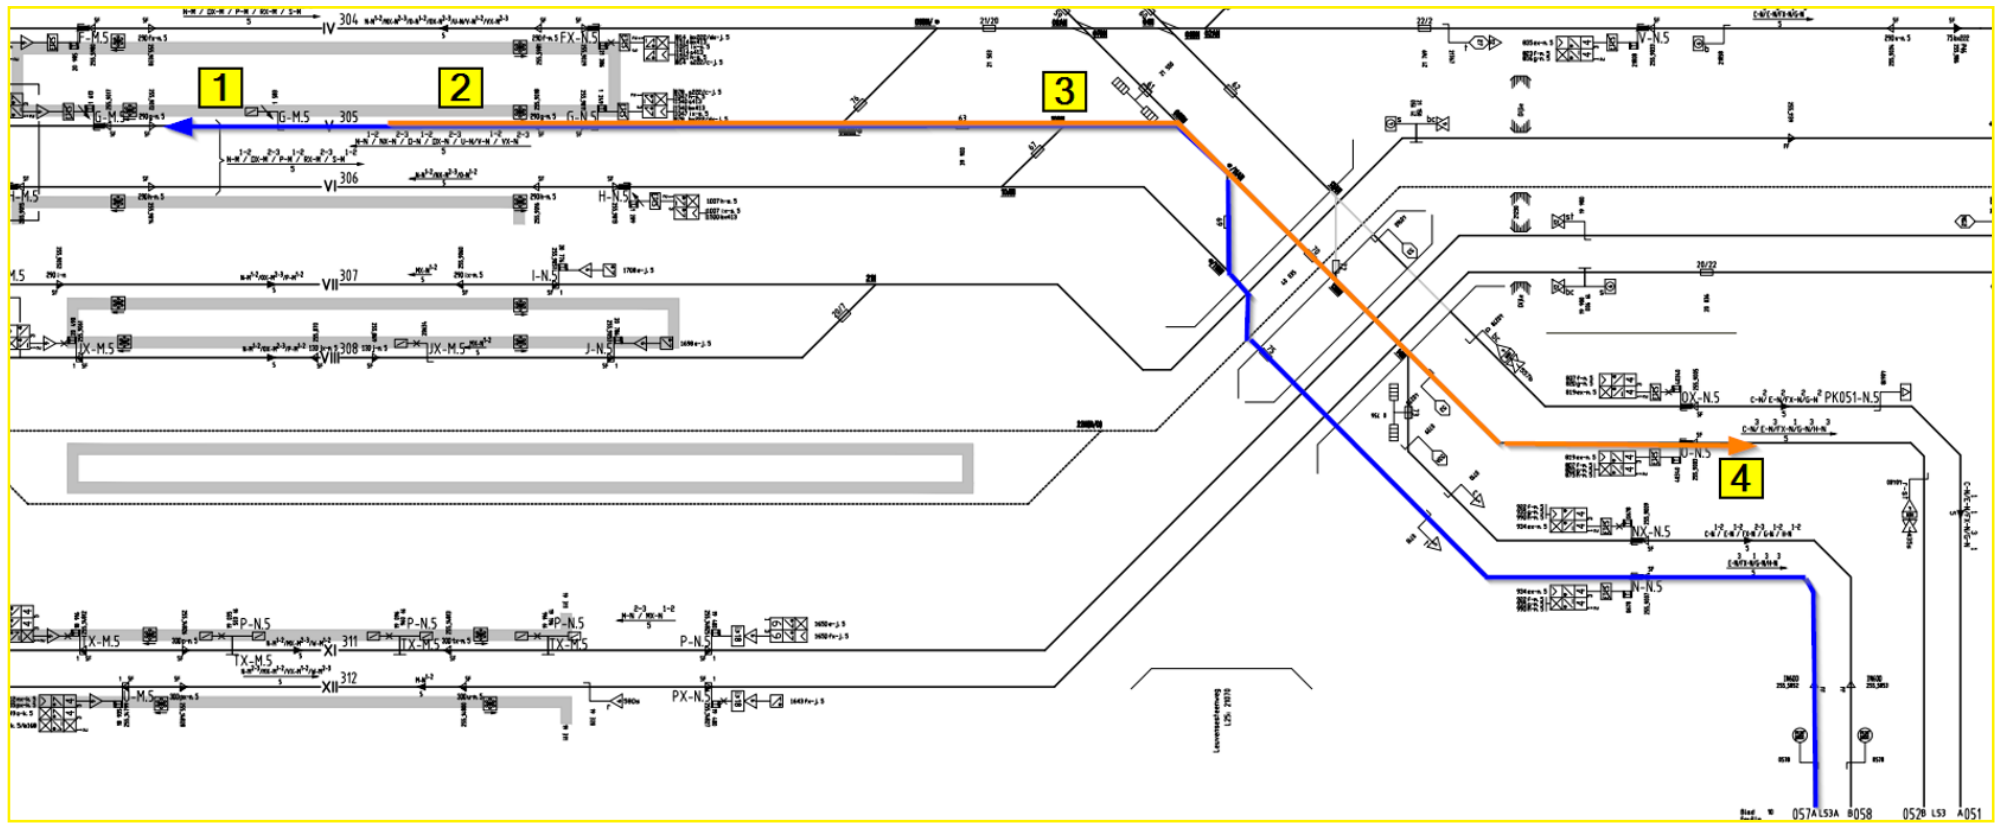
1

2

3

4

IV 304

F-M.5

FX-N.5

G-M.5

G-M.5

V 305

G-N.5

VI 306

H-M.5

H-N.5

VII 307

I-N.5

M.5

VIII 308

JX-M.5

JX-M.5

J-N.5

V-N.5

OX-N.5

PK051-N.5

O-N.5

NX-N.5

N-N.5

P-N.5

P-N.5

P-N.5

XI 311

IX-M.5

TX-M.5

IX-M.5

IX-M.5

P-N.5

XII 312

O-M.5

PX-N.5

21/20

22/2

20/22

057A L53A B058

052B L53 A051